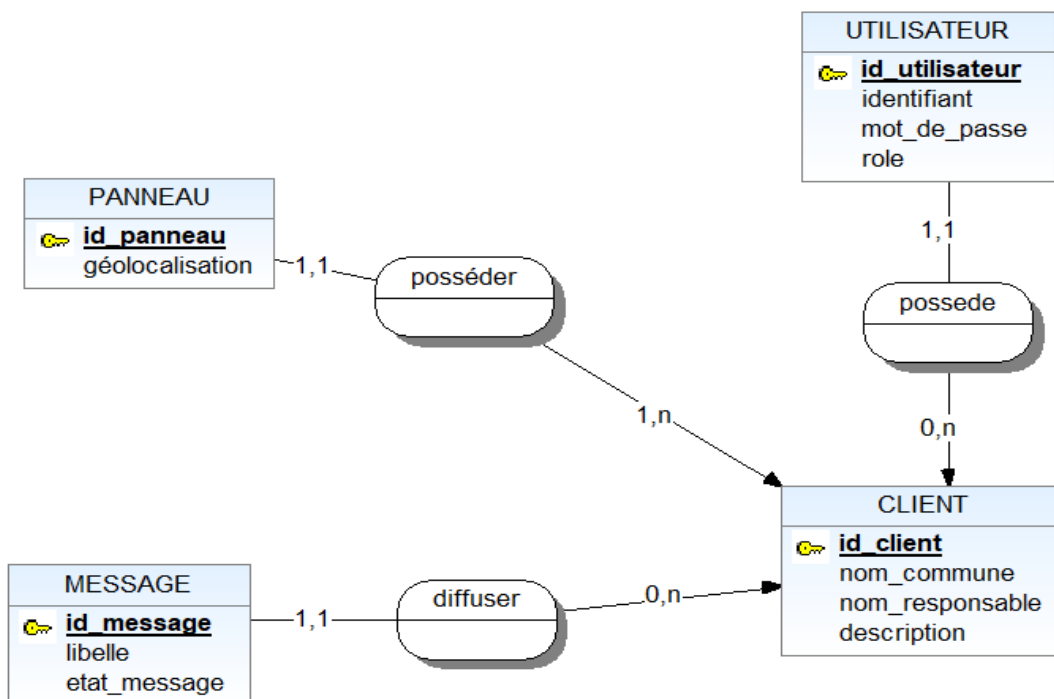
UTILISATEUR
id_utilisateur
identifiant
mot_de_passe
role

PANNEAU
id_panneau
géolocalisation

1,1

posséder

1,1

possede

1,n

0,n

CLIENT
id_client
nom_commune
nom_responsable
description

MESSAGE
id_message
libelle
etat_message

1,1

diffuser

0,n